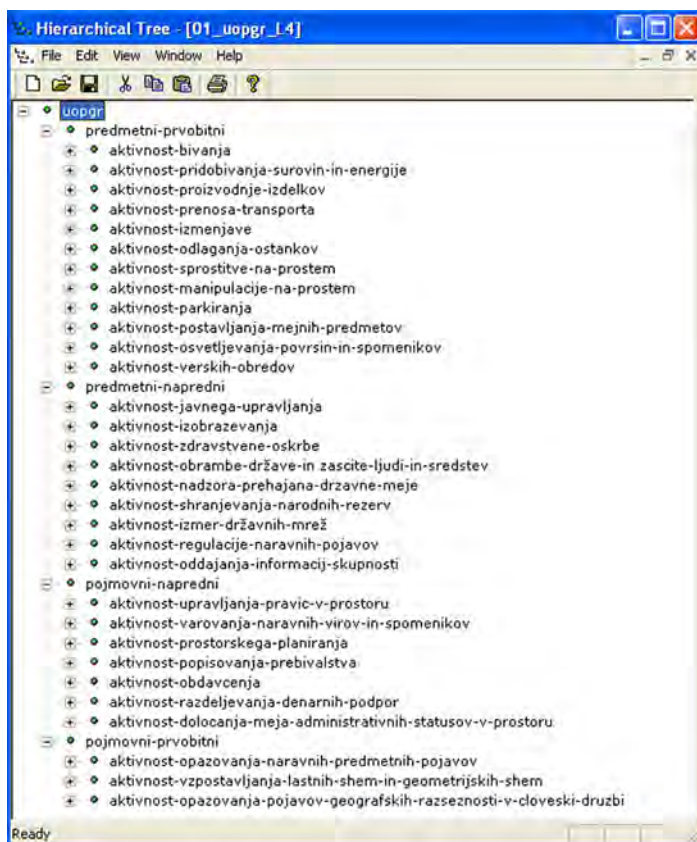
Hierarchical Tree - [01_uopgr_L4]

File Edit View Window Help

uopgr
predmetni-prvobitni
aktivnost-bivanja
aktivnost-pridobivanja-surovin-in-energije
aktivnost-proizvodnje-izdelkov
aktivnost-prenosa-transporta
aktivnost-izmenjave
aktivnost-odlaganja-ostankov
aktivnost-sprostitve-na-prostem
aktivnost-manipulacije-na-prostem
aktivnost-parkiranja
aktivnost-postavljanja-mejnih-predmetov
aktivnost-osvetljevanja-povrsin-in-spomenikov
aktivnost-verskih-obredov
predmetni-napredni
aktivnost-javnega-upravljanja
aktivnost-izobrazevanja
aktivnost-zdravstvene-oskrbe
aktivnost-obrambe-države-in zascite-ljudi-in-sredstev
aktivnost-nadzora-prehajana-drzavne-meje
aktivnost-shranjevanja-narodnih-rezerv
aktivnost-izmer-državnih-mrež
aktivnost-regulacije-naravnih-pojavov
aktivnost-oddajanja-informacij-skupnosti
pojmovni-napredni
aktivnost-upravljanja-pravic-v-prostoru
aktivnost-varovanja-naravnih-virov-in-spomenikov
aktivnost-prostorskega-planiranja
aktivnost-popisovanja-prebivalstva
aktivnost-obdavcenja
aktivnost-razdeljevanja-denarnih-podpor
aktivnost-dolocanja-meja-administrativnih-statusov-v-prostoru
pojmovni-prvobitni
aktivnost-opazovanja-naravnih-predmetnih-pojavov
aktivnost-vzpostavljanja-lastnih-shem-in-geometrijskih-shem
aktivnost-opazovanja-pojavov-geografskih-razseznosti-v-cloveski-druzbi

Ready